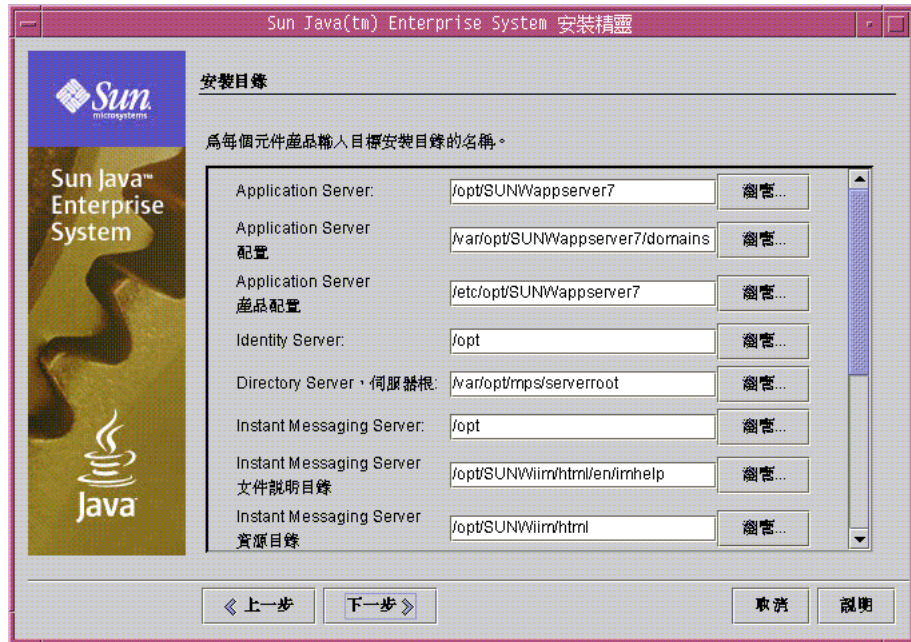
Sun Java(tm) Enterprise System 安裝精靈

Sun microsystems

Sun Java™ Enterprise System

Java

安裝目錄

為每個元件產品輸入目標安裝目錄的名稱。

| | | |
|---|---|---|
| Application Server: | /opt/SUNWappserver7 | 瀏覽... |
| Application Server 配置 | /var/opt/SUNWappserver7/domains | 瀏覽... |
| Application Server 產品配置 | /etc/opt/SUNWappserver7 | 瀏覽... |
| Identity Server: | /opt | 瀏覽... |
| Directory Server，伺服器根: | /var/opt/mps/serverroot | 瀏覽... |
| Instant Messaging Server: | /opt | 瀏覽... |
| Instant Messaging Server 文件說明目錄 | /opt/SUNWiim/html/en/imhelp | 瀏覽... |
| Instant Messaging Server 資源目錄 | /opt/SUNWiim/html | 瀏覽... |

《 上一步　下一步 》　取消　說明